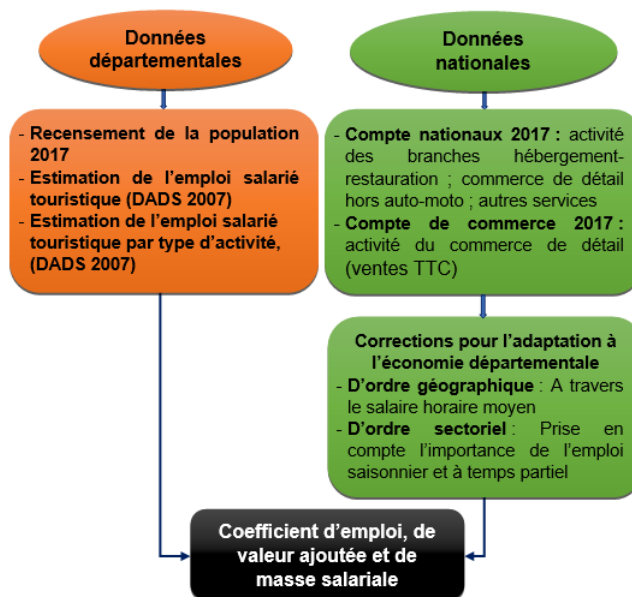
Données départementales

Données nationales

- Recensement de la population 2017
- Estimation de l'emploi salarié touristique (DADS 2007)
- Estimation de l'emploi salarié touristique par type d'activité, (DADS 2007)

- Compte nationaux 2017 : activité des branches hébergement-restauration ; commerce de détail hors auto-moto ; autres services
- Compte de commerce 2017 : activité du commerce de détail (ventes TTC)

Corrections pour l'adaptation à l'économie départementale
- D'ordre géographique : A travers le salaire horaire moyen
- D'ordre sectoriel : Prise en compte l'importance de l'emploi saisonnier et à temps partiel

Coefficient d'emploi, de valeur ajoutée et de masse salariale